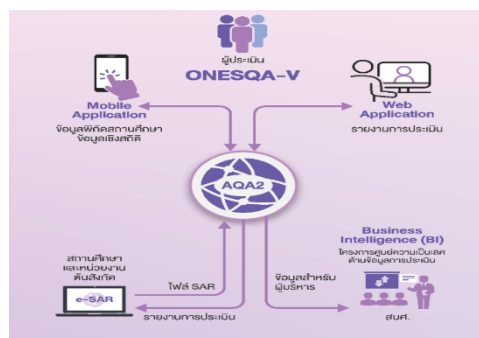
ผู้ประเมิน
ONESQA-V

Mobile Application
ข้อมูลพิกัดสถานศึกษา
ข้อมูลเชิงสถิติ

Web Application
รายงานการประเมิน

AQA2

Business Intelligence (BI)
โครงการศูนย์ความเป็นเลิศด้านข้อมูลการประเมิน

สถานศึกษา
และหน่วยงาน
ต้นสังกัด

e-SAR

ไฟล์ SAR

รายงานการประเมิน

ข้อมูลสำหรับ
ผู้บริหาร

สมศ.